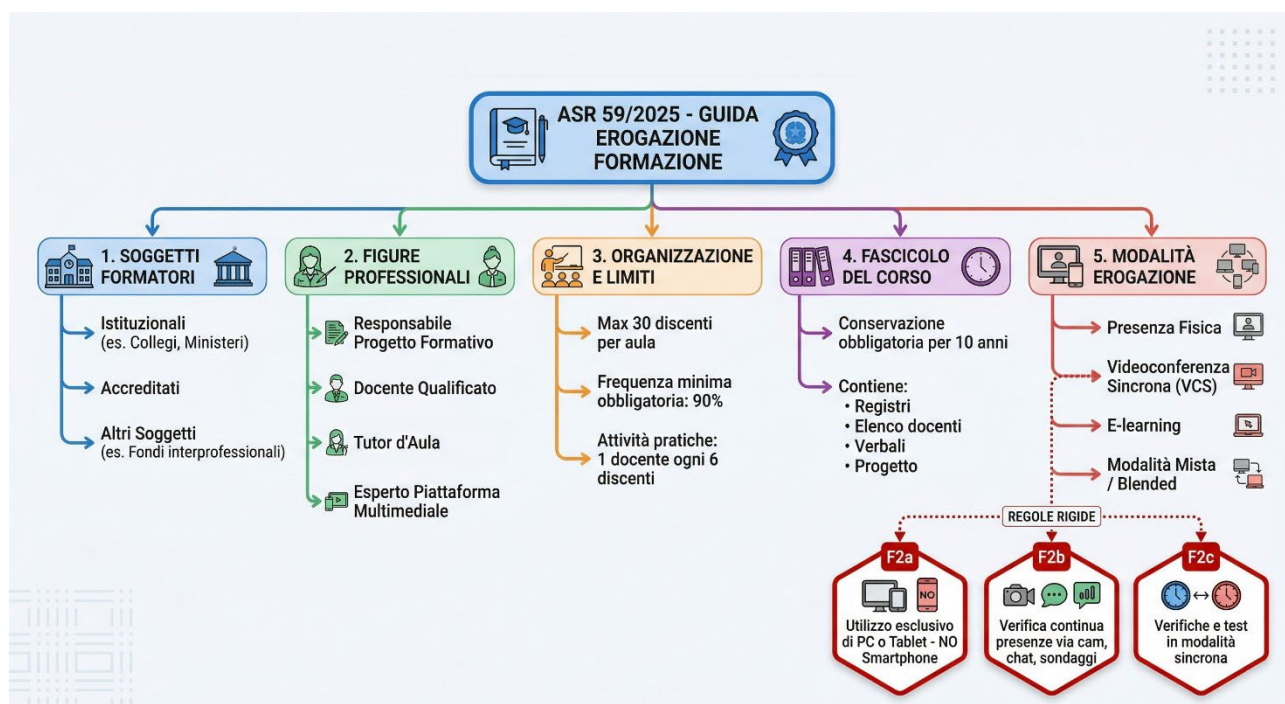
ASR 59/2025 - GUIDA EROGAZIONE FORMAZIONE

1. SOGGETTI FORMATORI

Istituzionali (es. Collegi, Ministeri)

Accreditati

Altri Soggetti (es. Fondi interprofessionali)

2. FIGURE PROFESSIONALI

Responsabile Progetto Formativo

Docente Qualificato

Tutor d'Aula

Esperto Piattaforma Multimediale

3. ORGANIZZAZIONE E LIMITI

Max 30 discenti per aula

Frequenza minima obbligatoria: 90%

Attività pratiche: 1 docente ogni 6 discenti

4. FASCICOLO DEL CORSO

Conservazione obbligatoria per 10 anni

Contiene:
• Registri
• Elenco docenti
• Verbali
• Progetto

5. MODALITÀ EROGAZIONE

Presenza Fisica

Videoconferenza Sincrona (VCS)

E-learning

Modalità Mista / Blended

REGOLE RIGIDE

F2a
NO
Utilizzo esclusivo di PC o Tablet - NO Smartphone

F2b
Verifica continua presenze via cam, chat, sondaggi

F2c
Verifiche e test in modalità sincrona